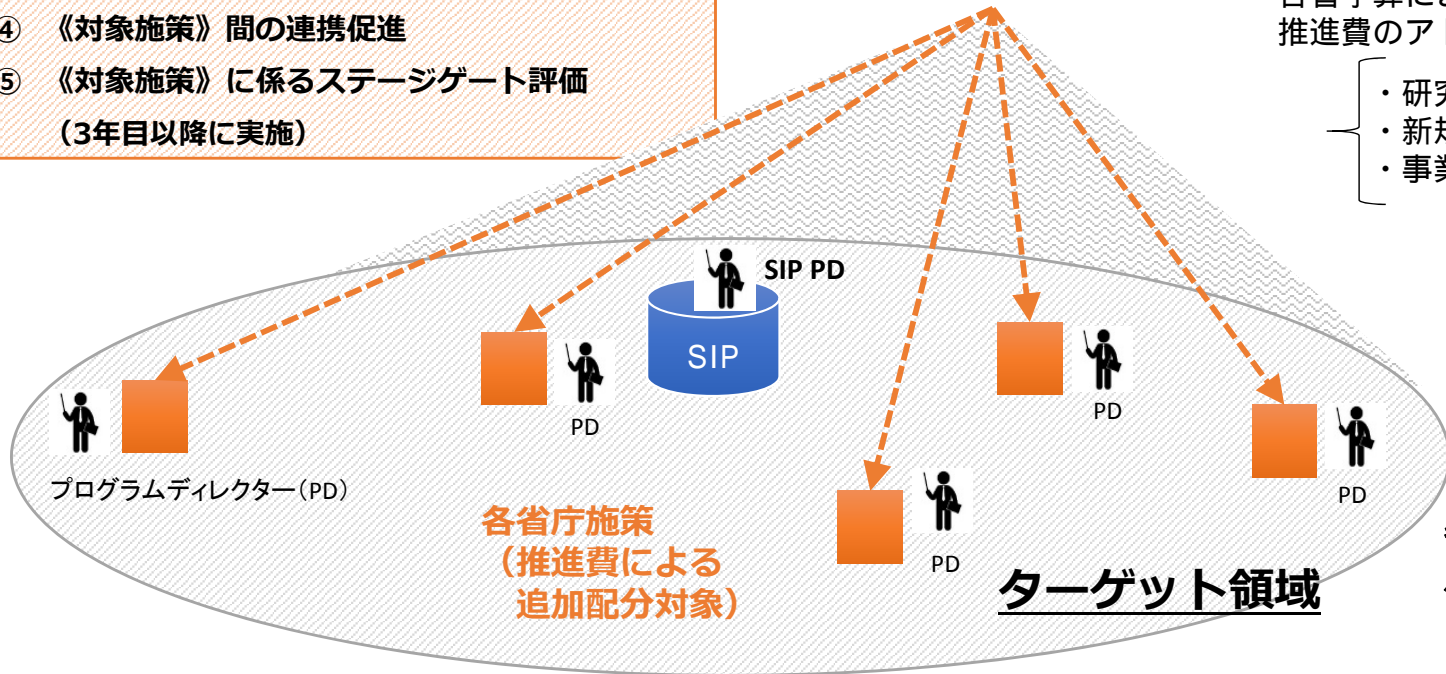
④ 《対象施策》間の連携促進
⑤ 《対象施策》に係るステージゲート評価
（3年目以降に実施）

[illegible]
推進費のア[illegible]

・研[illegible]
・新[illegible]
・事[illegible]

SIP PD
SIP
PD
PD
PD
PD
プログラムディレクター（PD）

各省庁施策
（推進費による
追加配分対象）

ターゲット領域